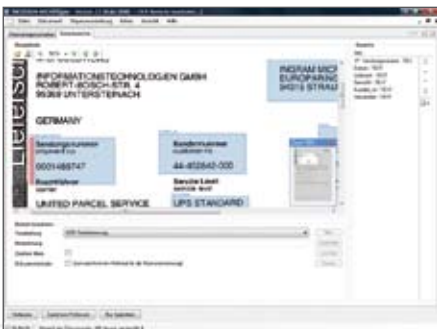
INFORMATIONSTECHNOLOGIEN GMBH
ROBERT-BOSCH-STR. 4
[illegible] UNTERSTEINACH

GERMANY

INGRAM MICR
EUROPARING
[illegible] STRAß

Lieferschein

Sendungsnummer
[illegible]
0001488747

Kundennummer
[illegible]
44-402540-000

Frachtführer
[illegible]
UNITED PARCEL SERVICE

Service Level
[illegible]
UPS STANDARD